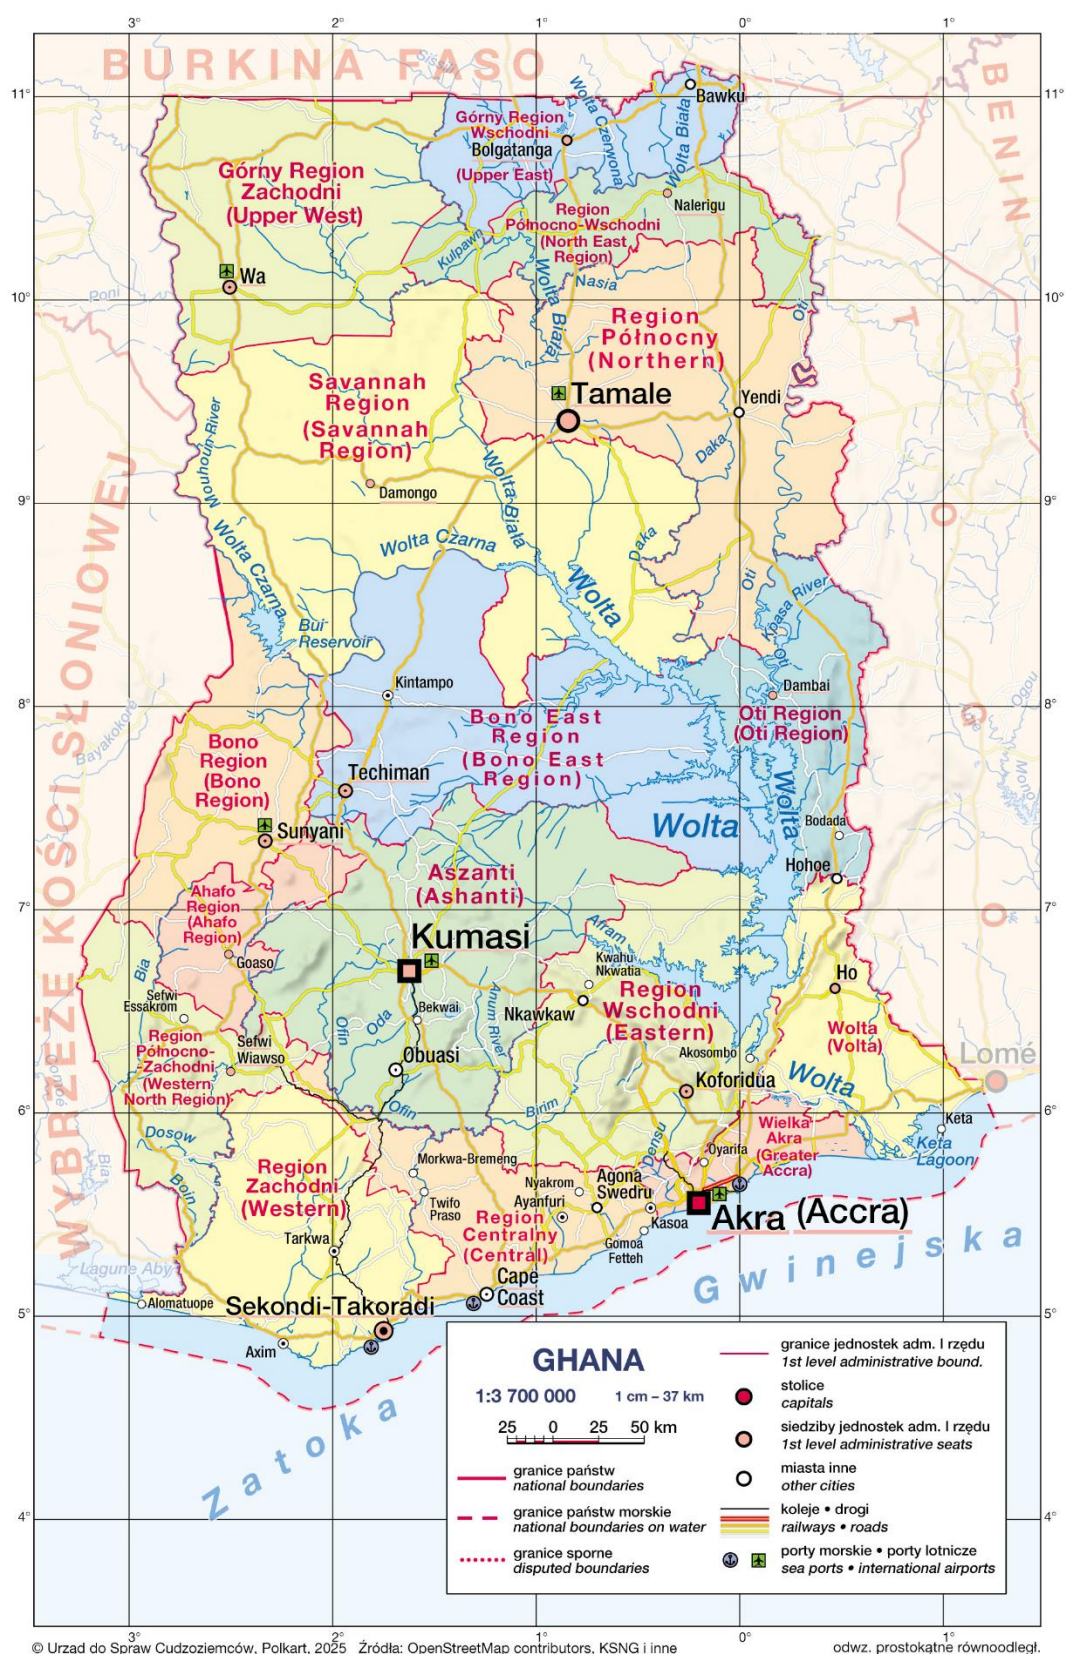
3° 2° 1° 0° 1°

11° 10° 9° 8° 7° 6° 5° 4°

BURKINA FASO

BENIN

TOGO

WYBRZEŻE KOŚCI SŁONIOWEJ

Sissili

Górny Region Wschodni
Bolgatanga
(Upper East)

Bawku

Wolta Czerwona

Wolta Biała

Nalerigu

Górny Region Zachodni (Upper West)

Region Północno-Wschodni (North East Region)

Kulpawn

Wa

Poni

Nasia

Wolta Biała

Oti

Region Północny (Northern)

Savannah Region (Savannah Region)

Tamale

Yendi

Mouhoun River

Daka

Damongo

Wolta Biała

Wolta Czarna

Wolta Czarna

Daka

Wolta

Oti

Kpasa River

Bui Reservoir

Oti

Kintampo

Dambai

Bayakokore

Bono East Region (Bono East Region)

Oti Region (Oti Region)

Bono Region (Bono Region)

Techiman

Wolta

Wolta

Mono

Ogou

Sunyani

Bodada

Hohoe

Ahafo Region (Ahafo Region)

Aszanti (Ashanti)

Afram

Kumasi

Bia

Goaso

Kwahu Nkwatia

Ho

Sefwi Essakrom

Bekwai

Region Wschodni (Eastern)

Nkawkaw

Anum River

Region Północno-Zachodni (Western North Region)

Sefwi Wiawso

Ofin

Oda

Obuasi

Akosombo

Wolta (Volta)

Lomé

Koforidua

Wolta

Ofin

Birim

Keta

Dosow

Wielka Akra (Greater Accra)

Keta Lagoon

Densu

Oyarifa

Morkwa-Bremeng

Bia

Region Zachodni (Western)

Nyakrom

Agona Swedru

Ankobra

Twifo Praso

Ayanfuri

Akra (Accra)

Kasoa

Region Centralny (Central)

Tarkwa

Gomoa Fetteh

Lagune Aby

Cape Coast

Gwinejska

Alomatuope

Sekondi-Takoradi

Axim

Zatoka

GHANA

1:3 700 000 1 cm – 37 km

25 0 25 50 km

granice państw
national boundaries

granice państw morskie
national boundaries on water

granice sporne
disputed boundaries

granice jednostek adm. I rzędu
1st level administrative bound.

stolice
capitals

siedziby jednostek adm. I rzędu
1st level administrative seats

miasta inne
other cities

koleje • drogi
railways • roads

porty morskie • porty lotnicze
sea ports • international airports

© Urząd do Spraw Cudzoziemców, Polkart, 2025 Źródła: OpenStreetMap contributors, KSNG i inne

odwz. prostokątne równoodległ.